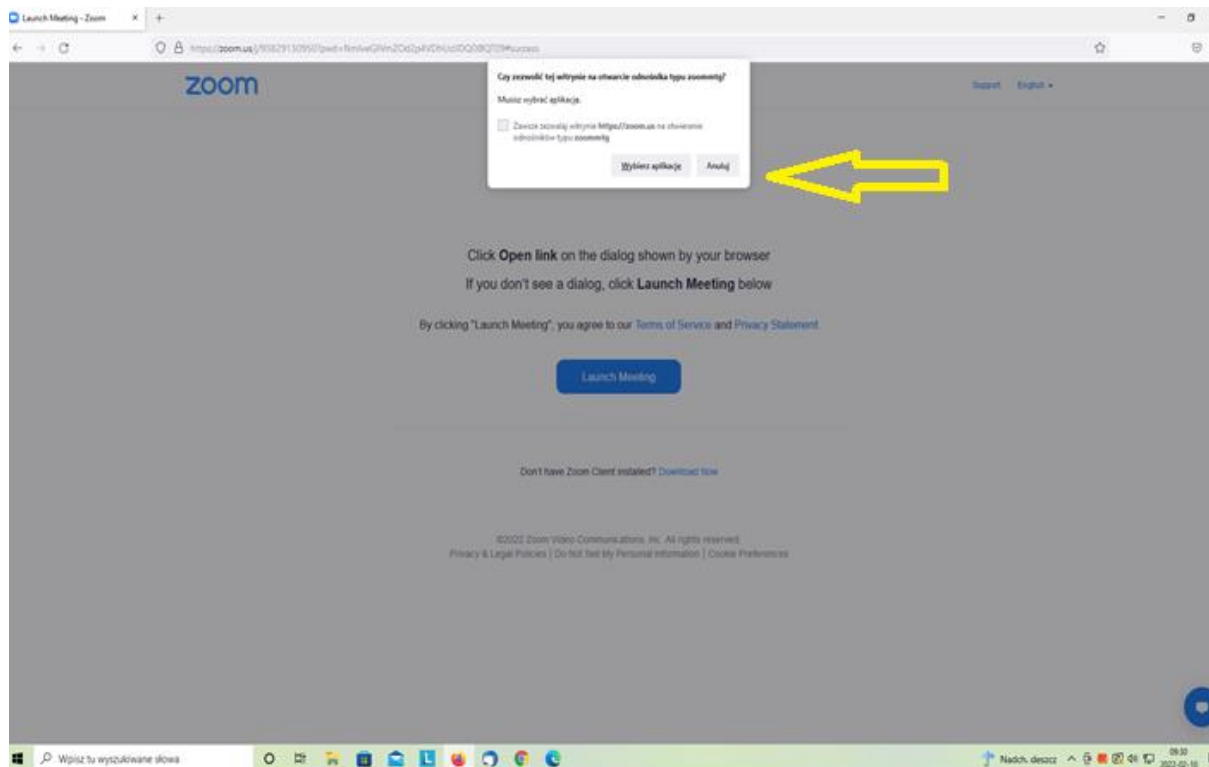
Launch Meeting - Zoom

https://zoom.us/j/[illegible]

zoom

Support English ▾

Czy zezwolić tej witrynie na otwarcie odnośnika typu zoommtg?

Musisz wybrać aplikację.

Zawsze zezwalaj witrynie https://zoom.us na otwieranie odnośników typu zoommtg

Wybierz aplikację Anuluj

Click **Open link** on the dialog shown by your browser

If you don't see a dialog, click **Launch Meeting** below

By clicking "Launch Meeting", you agree to our Terms of Service and Privacy Statement

Launch Meeting

Don't have Zoom Client installed? Download Now

©2022 Zoom Video Communications, Inc. All rights reserved.

Privacy & Legal Policies | Do Not Sell My Personal Information | Cookie Preferences

Wpisz tu wyszukiwane słowa

Nadch. deszcz

09:30
2022-02-10